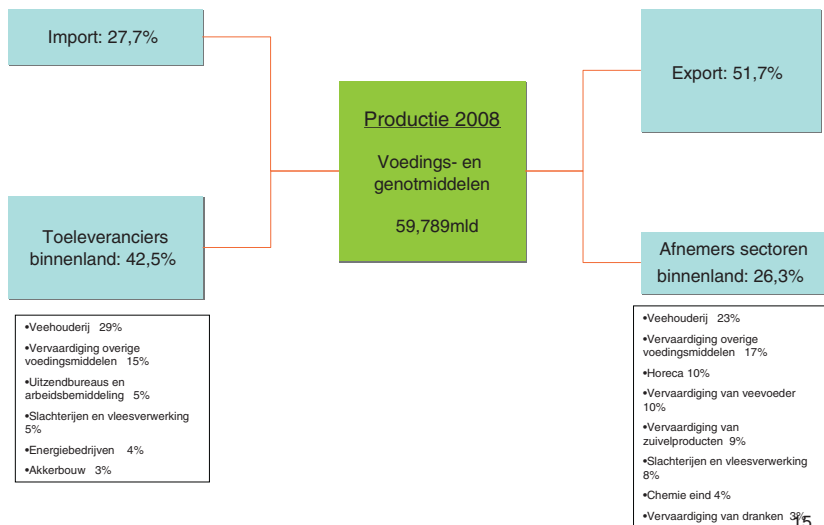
Import: 27,7%

Toeleveranciers binnenland: 42,5%

•Veehouderij 29%
•Vervaardiging overige voedingsmiddelen 15%
•Uitzendbureaus en arbeidsbemiddeling 5%
•Slachterijen en vleesverwerking 5%
•Energiebedrijven 4%
•Akkerbouw 3%

Productie 2008

Voedings- en genotmiddelen

59,789mld

Export: 51,7%

Afnemers sectoren binnenland: 26,3%

•Veehouderij 23%
•Vervaardiging overige voedingsmiddelen 17%
•Horeca 10%
•Vervaardiging van veevoeder 10%
•Vervaardiging van zuivelproducten 9%
•Slachterijen en vleesverwerking 8%
•Chemie eind 4%
•Vervaardiging van dranken 3%

15